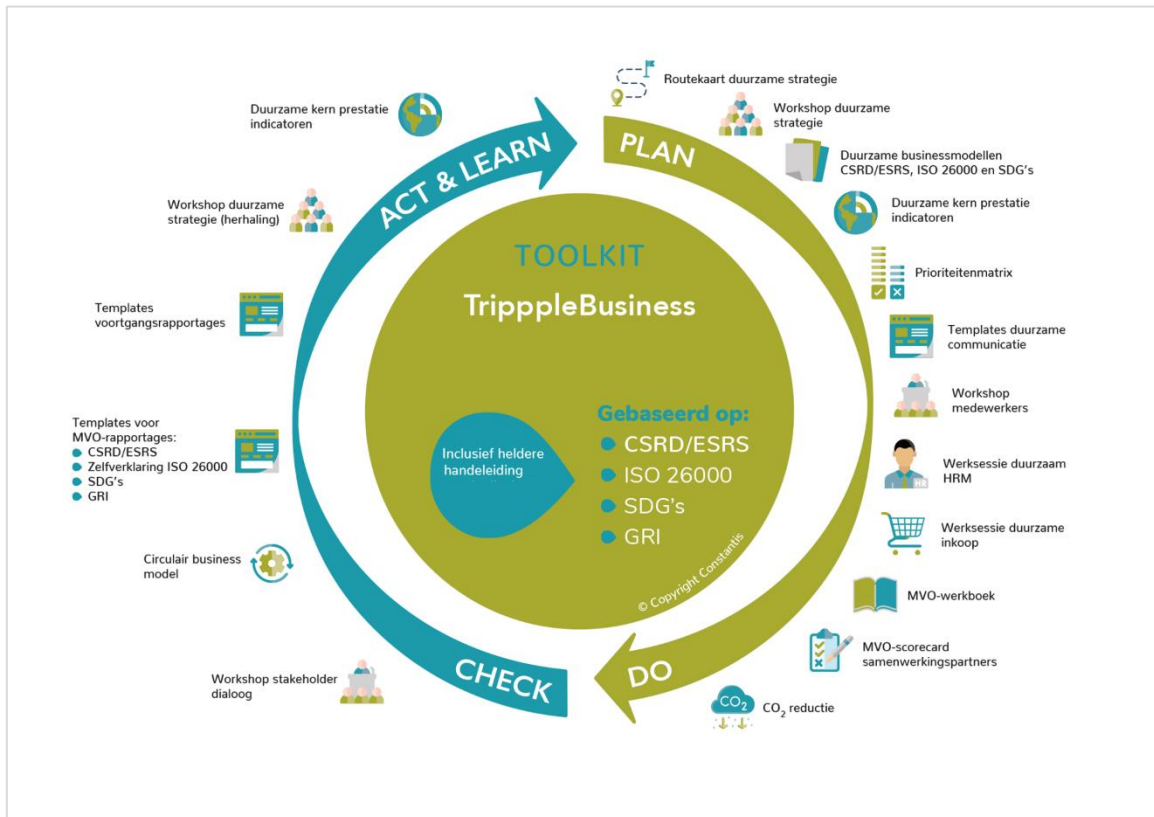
Duurzame kern prestatie indicatoren

ACT & LEARN

PLAN

Routekaart duurzame strategie

Workshop duurzame strategie

Duurzame businessmodellen CSRD/ESRS, ISO 26000 en SDG's

Duurzame kern prestatie indicatoren

Workshop duurzame strategie (herhaling)

TOOLKIT

TrippleBusiness

Prioriteitenmatrix

Templates voortgangsrapportages

Templates duurzame communicatie

Workshop medewerkers

Templates voor MVO-rapportages:
- CSRD/ESRS
- Zelfverklaring ISO 26000
- SDG's
- GRI

Inclusief heldere handeleiding

Gebaseerd op:
- CSRD/ESRS
- ISO 26000
- SDG's
- GRI

Werksessie duurzaam HRM

Werksessie duurzame inkoop

Circulair business model

© Copyright Constantis

MVO-werkboek

MVO-scorecard samenwerkingspartners

Workshop stakeholder dialoog

CHECK

DO

$CO_2$

$CO_2$ reductie